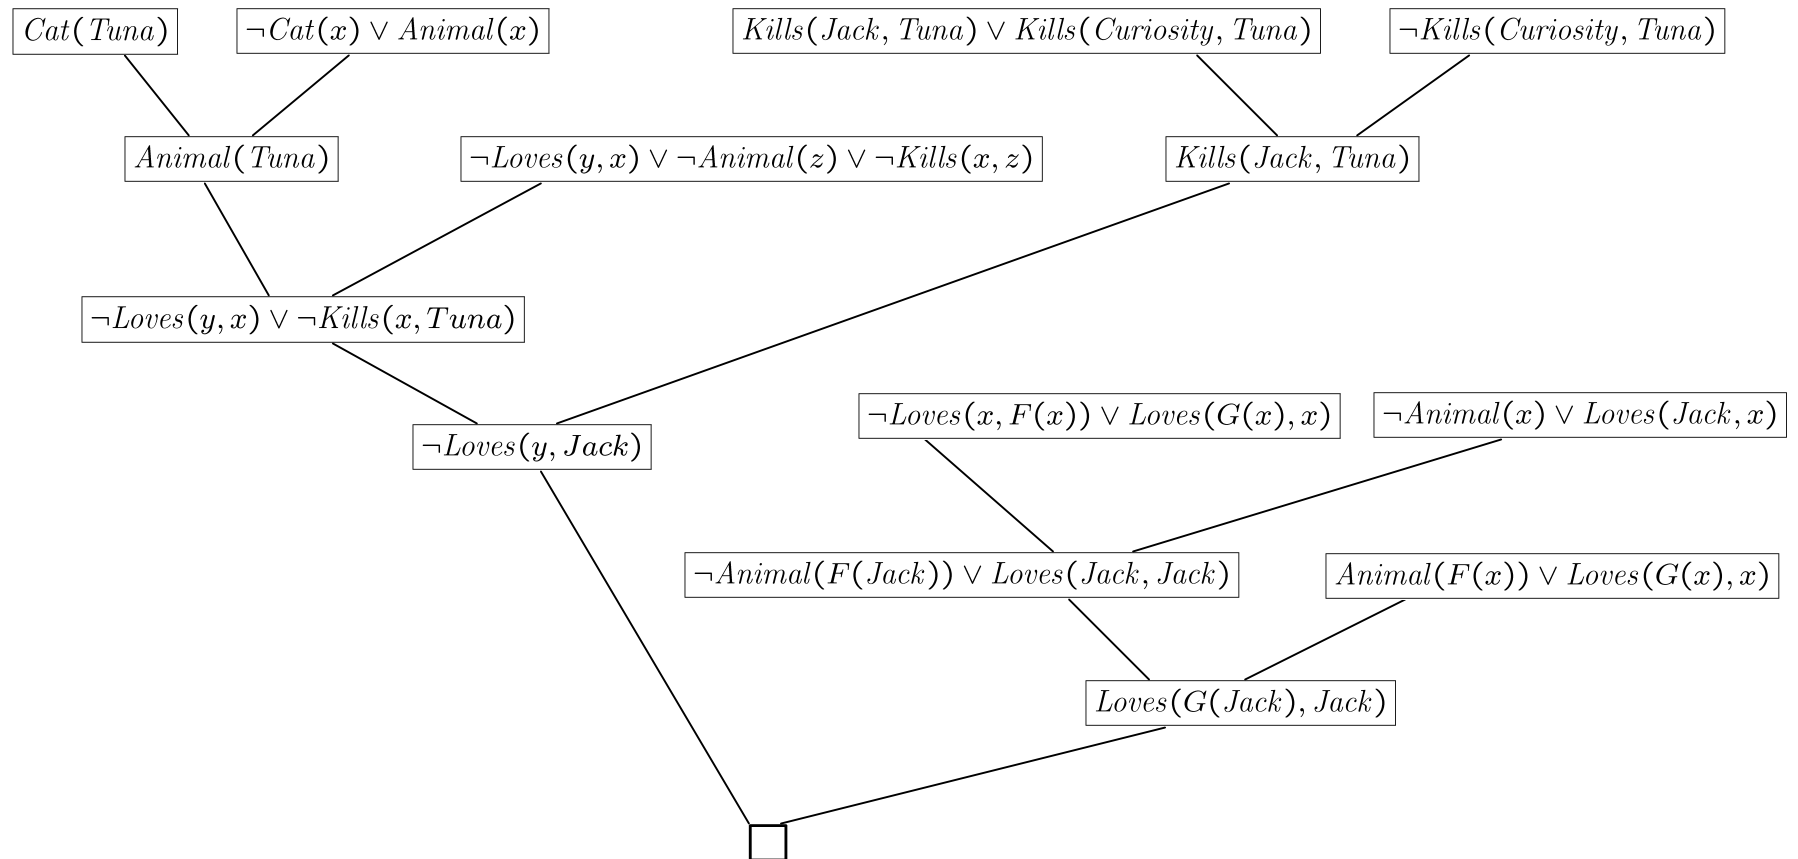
$Cat(Tuna)$

$\neg Cat(x) \lor Animal(x)$

$Kills(Jack, Tuna) \lor Kills(Curiosity, Tuna)$

$\neg Kills(Curiosity, Tuna)$

$Animal(Tuna)$

$\neg Loves(y,x) \lor \neg Animal(z) \lor \neg Kills(x,z)$

$Kills(Jack, Tuna)$

$\neg Loves(y,x) \lor \neg Kills(x, Tuna)$

$\neg Loves(y, Jack)$

$\neg Loves(x, F(x)) \lor Loves(G(x), x)$

$\neg Animal(x) \lor Loves(Jack, x)$

$\neg Animal(F(Jack)) \lor Loves(Jack, Jack)$

$Animal(F(x)) \lor Loves(G(x), x)$

$Loves(G(Jack), Jack)$

$\square$